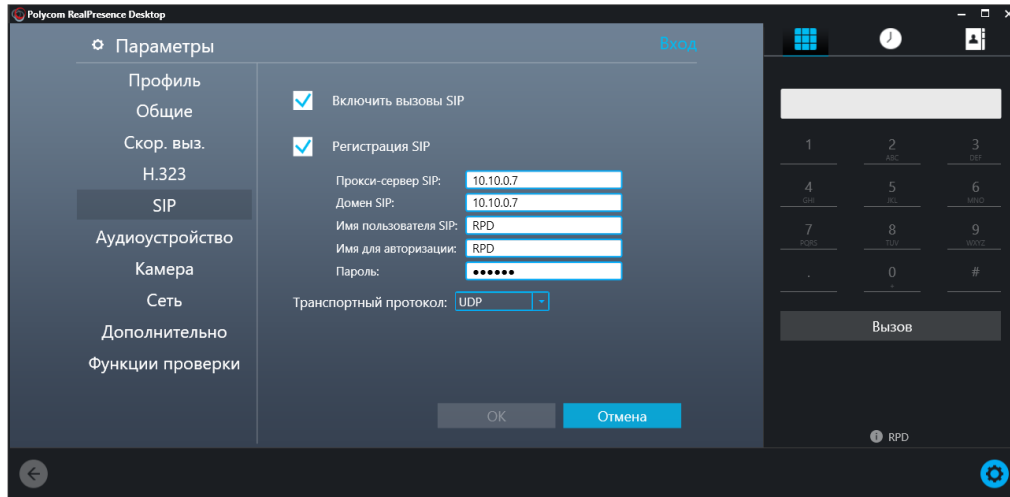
Polycom RealPresence Desktop

Параметры

Вход

Профиль
Общие
Скор. выз.
H.323
SIP
Аудиоустройство
Камера
Сеть
Дополнительно
Функции проверки

Включить вызовы SIP

Регистрация SIP

Прокси-сервер SIP: 10.10.0.7
Домен SIP: 10.10.0.7
Имя пользователя SIP: RPD
Имя для авторизации: RPD
Пароль: ••••••

Транспортный протокол: UDP

OK
Отмена

1
2 ABC
3 DEF
4 GHI
5 JKL
6 MNO
7 PQRS
8 TUV
9 WXYZ
.
0 +
#

Вызов

RPD